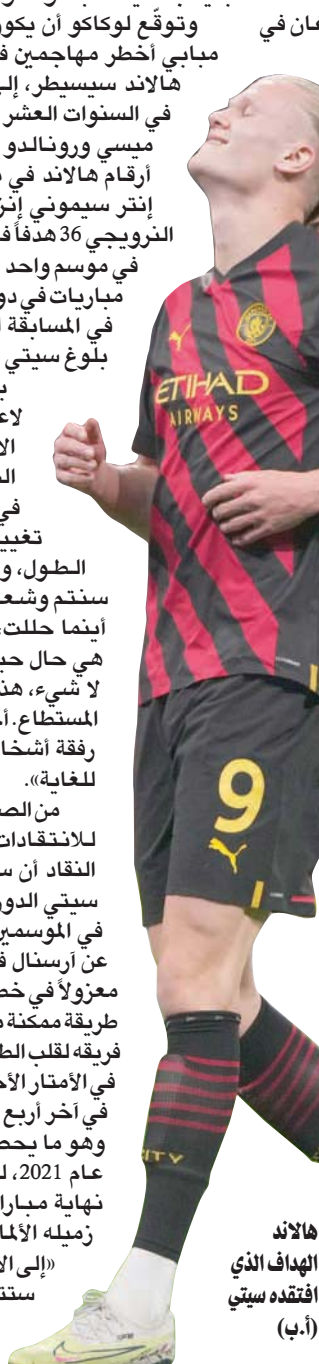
ومان في

وتوقّع لوكاكو أن يكون
مباريي أخطر مهاجمين في
هالاند سيسيطر، إلى
في السنوات العشر
ميسي ورونالدو
أرقام هالاند في
إنتر سيموني إنزا
النرويجي 36 هدفاً في
في موسم واحد
مباريات في دور
في المسابقة
بلوغ سيتي
ب
لاع
الا
الد
في
تغيي
الطول، و
سنتم وشعر
أينما حللت
هي حال حب
لا شيء، هذ
المستطاع. أ
رفقة أشخا
للغاية».
من الص
للانتقادات
النقاد أن س
سيتي الدو
في الموسمين
عن أرسنال ف
معزولاً في خط
طريقة ممكنة
فريقه لقلب الط
في الأمتار الأ
في آخر أربع
وهو ما يحص
عام 2021، ل
نهاية مبار
زميله الألما
«إلى الا
ستت

ETIHAD
AIRWAYS

9

هالاند
الهداف الذي
افتقده سيتي
(أ.ب)